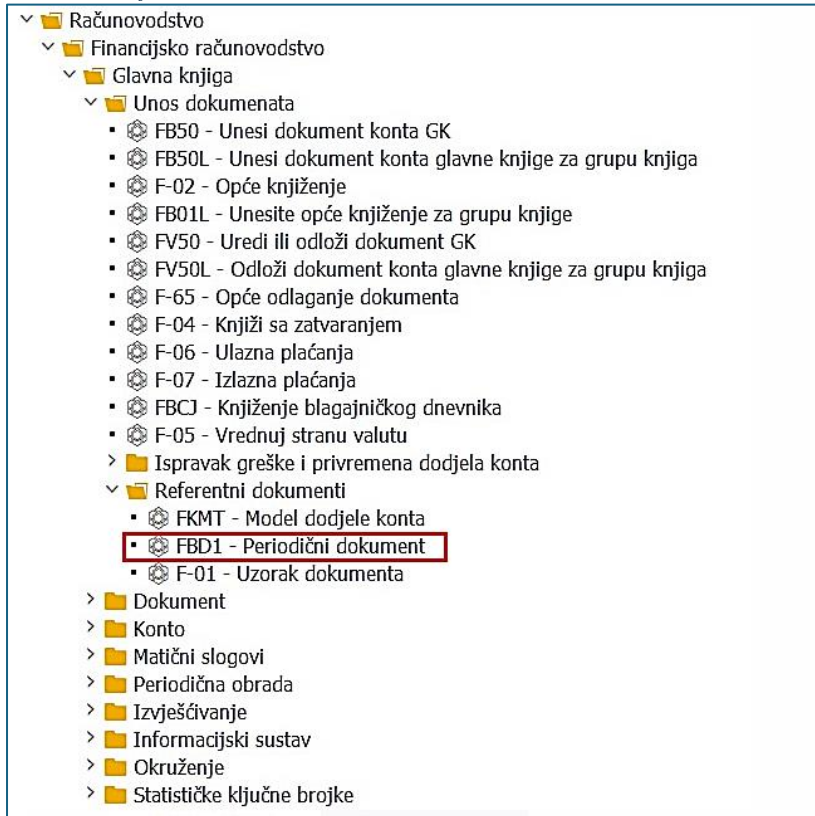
Računovodstvo
Financijsko računovodstvo
Glavna knjiga
Unos dokumenata
FB50 - Unesi dokument konta GK
FB50L - Unesi dokument konta glavne knjige za grupu knjiga
F-02 - Opće knjiženje
FB01L - Unesite opće knjiženje za grupu knjige
FV50 - Uredi ili odloži dokument GK
FV50L - Odloži dokument konta glavne knjige za grupu knjiga
F-65 - Opće odlaganje dokumenta
F-04 - Knjiži sa zatvaranjem
F-06 - Ulazna plaćanja
F-07 - Izlazna plaćanja
FBCJ - Knjiženje blagajničkog dnevnika
F-05 - Vrednuj stranu valutu
Ispravak greške i privremena dodjela konta
Referentni dokumenti
FKMT - Model dodjele konta
FBD1 - Periodični dokument
F-01 - Uzorak dokumenta
Dokument
Konto
Matični slogovi
Periodična obrada
Izvješćivanje
Informacijski sustav
Okruženje
Statističke ključne brojke